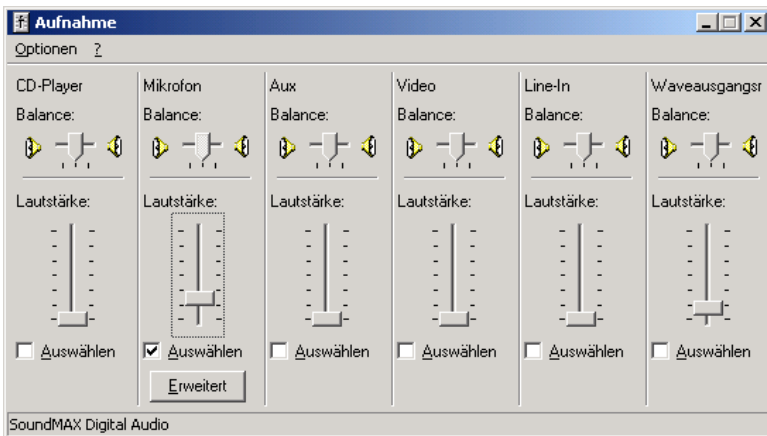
Aufnahme

Optionen ?

CD-Player
Balance:
Lautstärke:
Auswählen

Mikrofon
Balance:
Lautstärke:
Auswählen
Erweitert

Aux
Balance:
Lautstärke:
Auswählen

Video
Balance:
Lautstärke:
Auswählen

Line-In
Balance:
Lautstärke:
Auswählen

Waveausgangsr
Balance:
Lautstärke:
Auswählen

SoundMAX Digital Audio